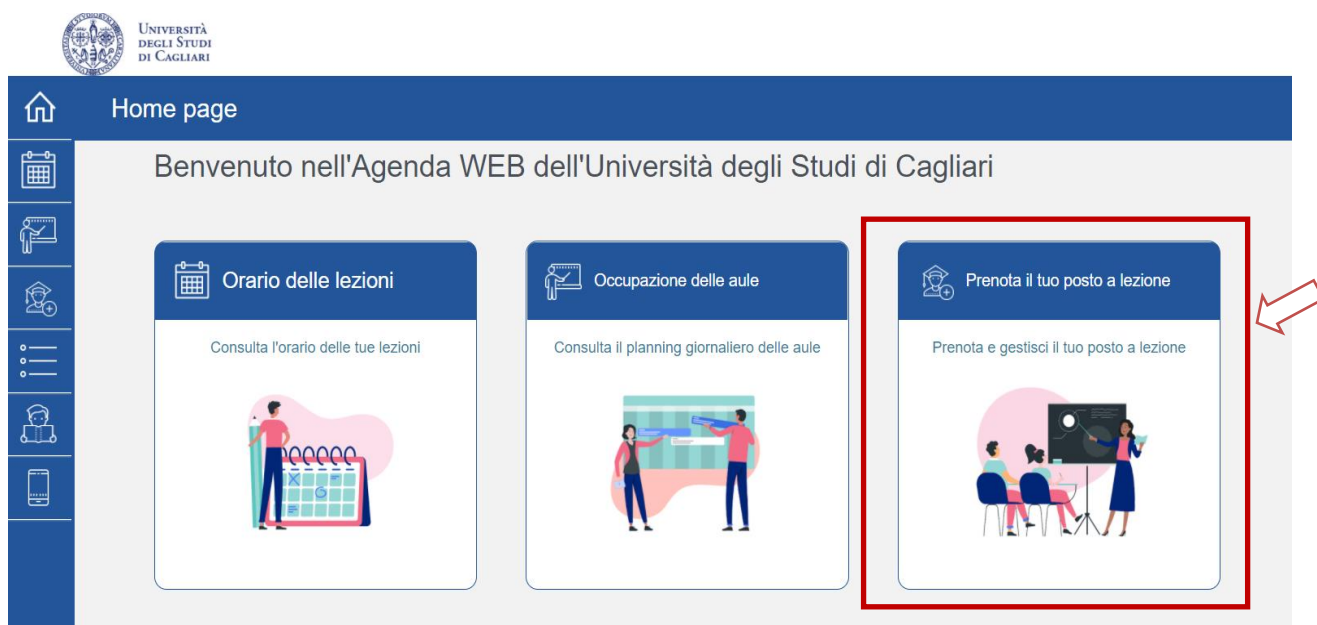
UNIVERSITÀ DEGLI STUDI DI CAGLIARI

Home page

Benvenuto nell'Agenda WEB dell'Università degli Studi di Cagliari

Orario delle lezioni

Consulta l'orario delle tue lezioni

Occupazione delle aule

Consulta il planning giornaliero delle aule

Prenota il tuo posto a lezione

Prenota e gestisci il tuo posto a lezione